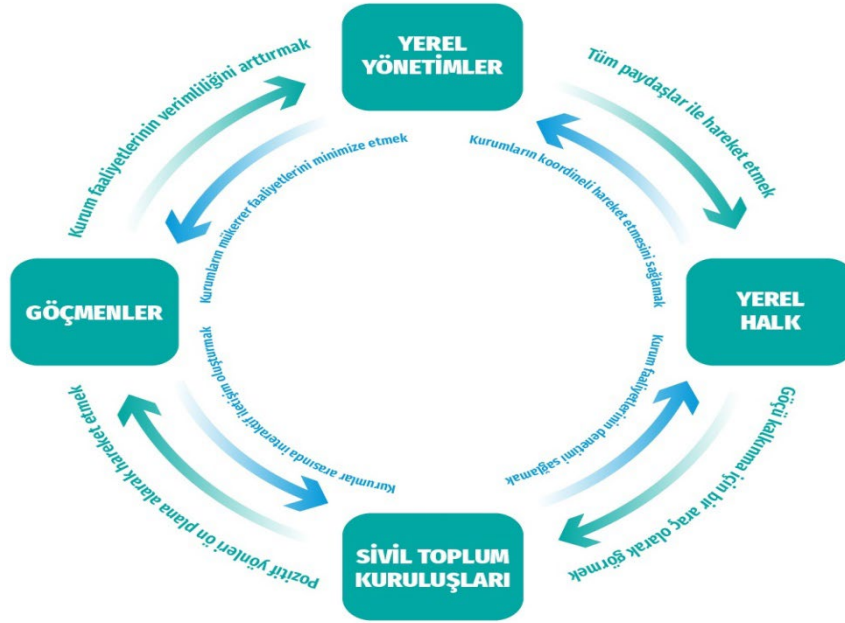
YEREL YÖNETİMLER

Tüm paydaşlar ile hareket etmek

YEREL HALK

Göçü kalkınma için bir araç olarak görmek

SİVİL TOPLUM KURULUŞLARI

Pozitif yönleri ön plana alarak hareket etmek

GÖÇMENLER

Kurum faaliyetlerinin verimliliğini arttırmak

Kurumların koordineli hareket etmesini sağlamak

Kurum faaliyetlerinin denetimini sağlamak

Kurumlar arasında interaktif iletişim oluşturmak

Kurumların mükerrer faaliyetlerini minimize etmek